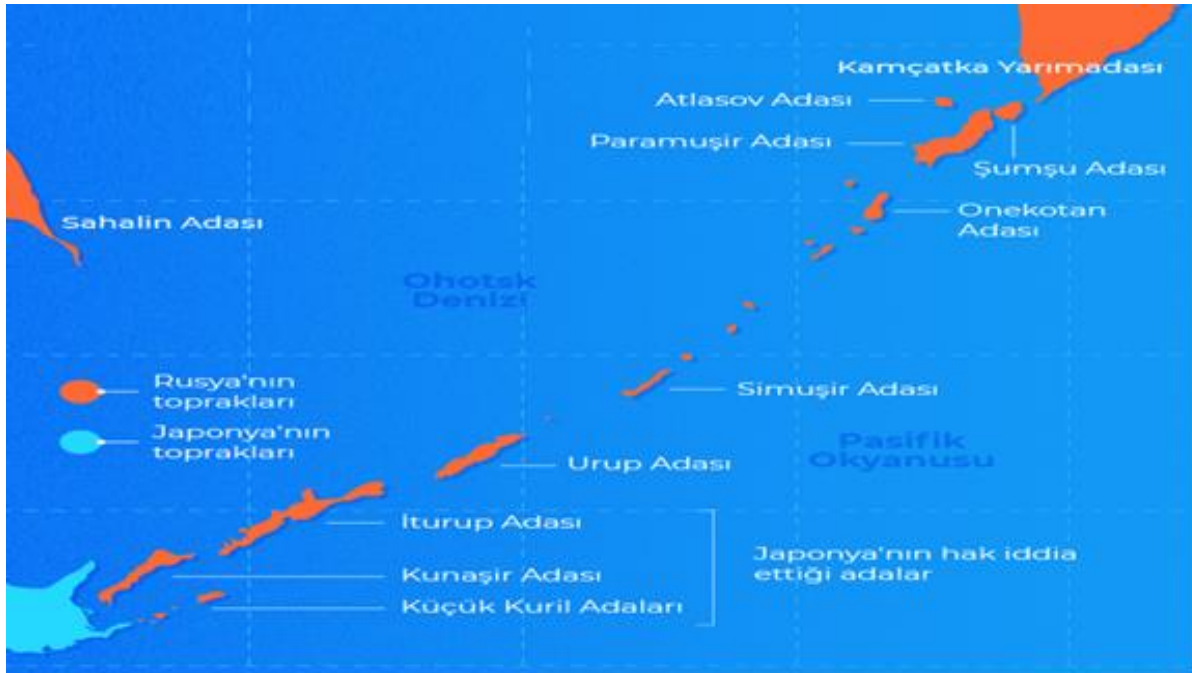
Kamçatka Yarımadası

Atlasov Adası

Paramuşir Adası

Şumşu Adası

Sahalin Adası

Onekotan Adası

Ohotsk Denizi

Rusya'nın toprakları

Japonya'nın toprakları

Simuşir Adası

Pasifik Okyanusu

Urup Adası

İturup Adası

Kunaşir Adası

Küçük Kuril Adaları

Japonya'nın hak iddia ettiği adalar